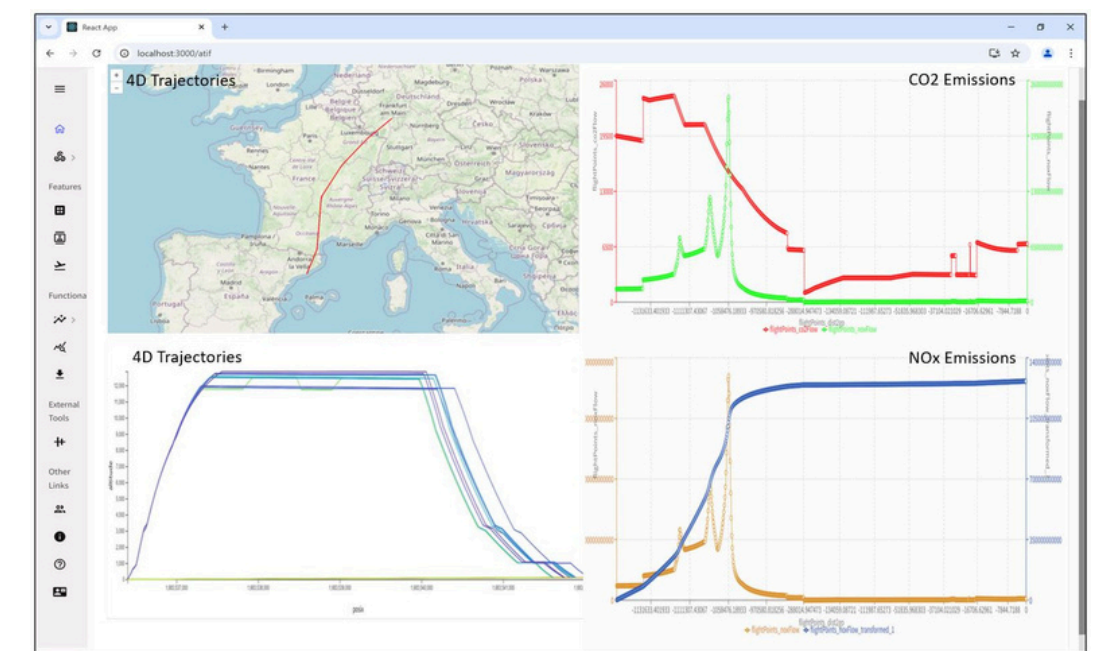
React App
localhost:3000/atif

Features

Functiona

External Tools

Other Links

4D Trajectories

Birmingham
London
Belgique België
Frankfurt am Main
Deutschland
Praha
Česko
Luxembourg
Nürnberg
Paris
Stuttgart
Rennes
München
Nantes
France
Österreich
Schweiz
Magyarország
Lyon
Milano
Torino
Genova
Bordeaux
Monaco
Marseille
Toulouse
Andorra la Vella
Barcelona
Madrid
España
Palma
Italia
Roma
Napoli

CO2 Emissions

flightPoints_co2Flow
flightPoints_noxFlow

4D Trajectories

altitude
posix

NOx Emissions

flightPoints_noxFlow
flightPoints_NoxFlow_transformed_1